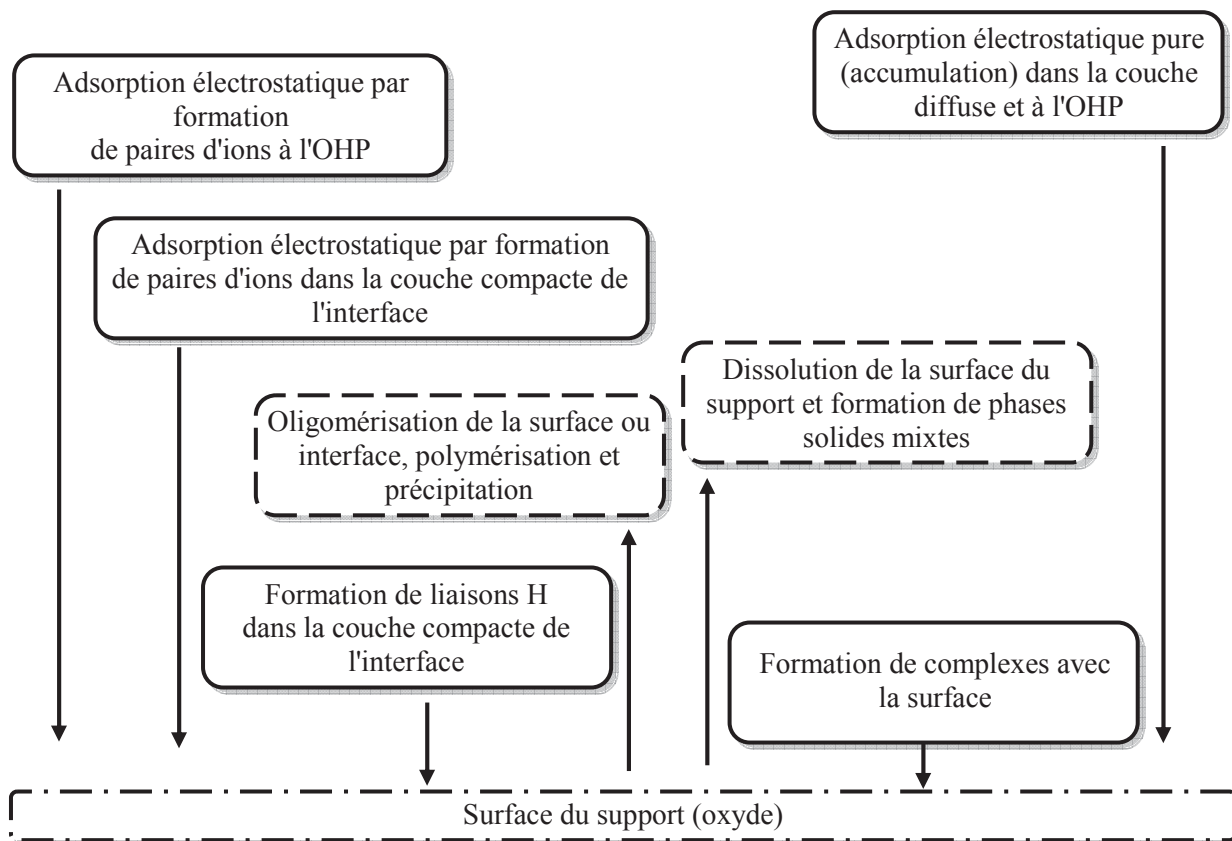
Adsorption électrostatique par formation de paires d'ions à l'OHP

Adsorption électrostatique pure (accumulation) dans la couche diffuse et à l'OHP

Adsorption électrostatique par formation de paires d'ions dans la couche compacte de l'interface

Dissolution de la surface du support et formation de phases solides mixtes

Oligomérisation de la surface ou interface, polymérisation et précipitation

Formation de liaisons H dans la couche compacte de l'interface

Formation de complexes avec la surface

Surface du support (oxyde)